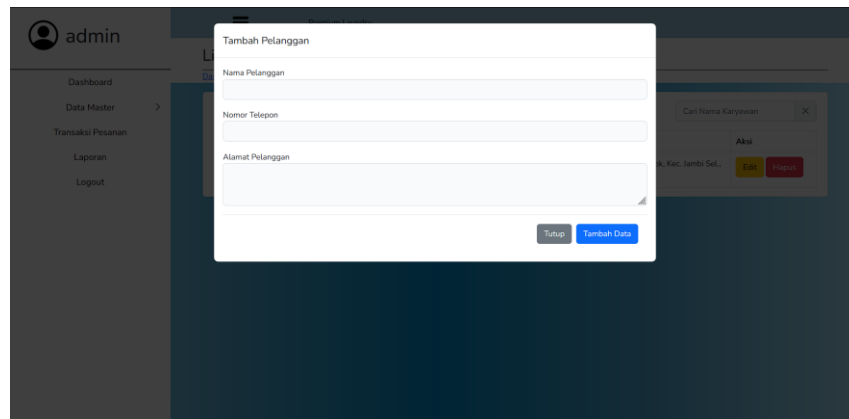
admin

Dashboard

Data Master

Transaksi Pesanan

Laporan

Logout

Tambah Pelanggan

Nama Pelanggan

Nomor Telepon

Alamat Pelanggan

Tutup

Tambah Data

Cari Nama Karyawan

Aksi

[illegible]k, Kec. Jambi Sel.,

Edit

Hapus